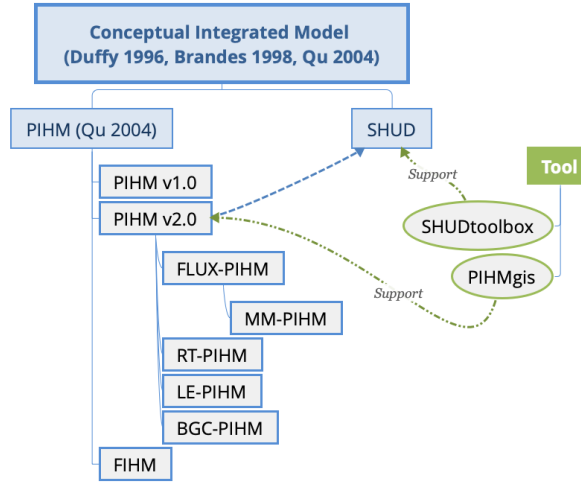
Conceptual Integrated Model
(Duffy 1996, Brandes 1998, Qu 2004)

PIHM (Qu 2004)

SHUD

Tool

Support

PIHM v1.0

PIHM v2.0

SHUDtoolbox

FLUX-PIHM

PIHMgis

Support

MM-PIHM

RT-PIHM

LE-PIHM

BGC-PIHM

FIHM